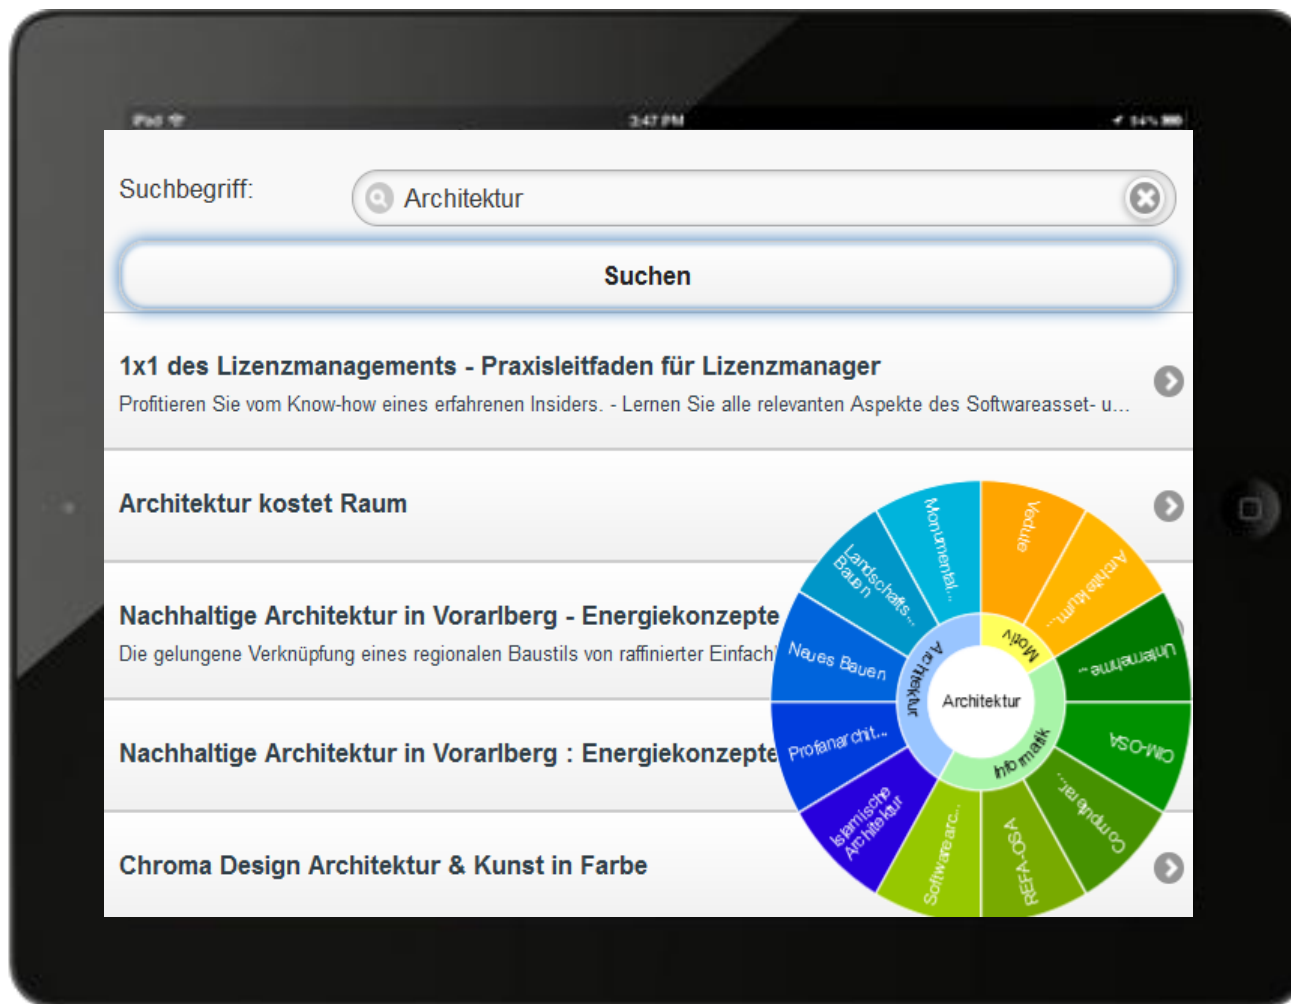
iPad 3:47 PM 94%

Suchbegriff: Architektur

Suchen

1x1 des Lizenzmanagements - Praxisleitfaden für Lizenzmanager
Profitieren Sie vom Know-how eines erfahrenen Insiders. - Lernen Sie alle relevanten Aspekte des Softwareasset- u...

Architektur kostet Raum

Nachhaltige Architektur in Vorarlberg - Energiekonzepte
Die gelungene Verknüpfung eines regionalen Baustils von raffinierter Einfach

Nachhaltige Architektur in Vorarlberg : Energiekonzepte

Chroma Design Architektur & Kunst in Farbe

Architektur
Architektur
Motiv
Informatik
Monumental...
Vedute
Architektur...
Landschafts-Bauen
Neues Bauen
Unterneh...
CIM-OSA
Profanarchit...
Islamische Architektur
Softwarearc...
REFA-OSA
Computer...